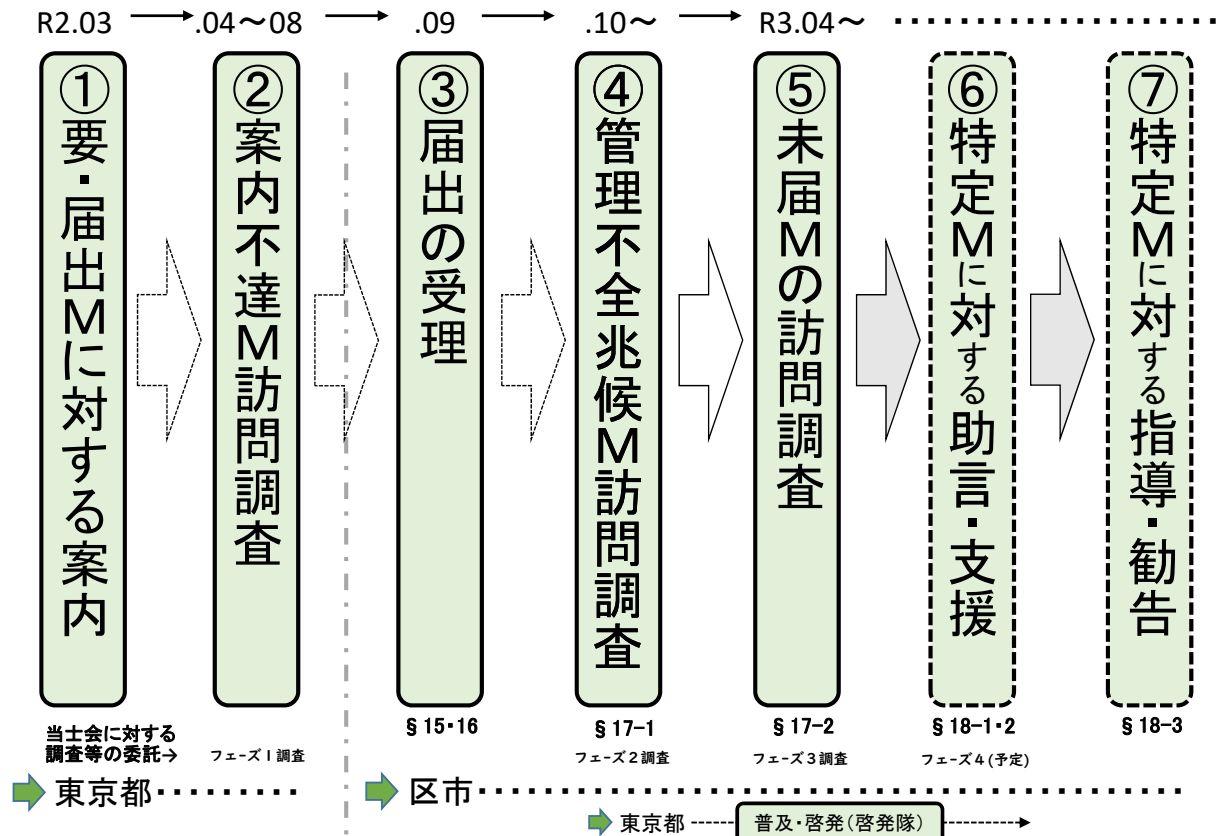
R2.03 → .04～08 → .09 → .10～ → R3.04～

①要・届出Mに対する案内

②案内不達M訪問調査

③届出の受理

④管理不全兆候M訪問調査

⑤未届Mの訪問調査

⑥特定Mに対する助言・支援

⑦特定Mに対する指導・勧告

当士会に対する調査等の委託→

フェーズⅠ調査

§15・16

§17-1
フェーズ2調査

§17-2
フェーズ3調査

§18-1・2
フェーズ4(予定)

§18-3

東京都

区市

東京都 普及・啓発(啓発隊)